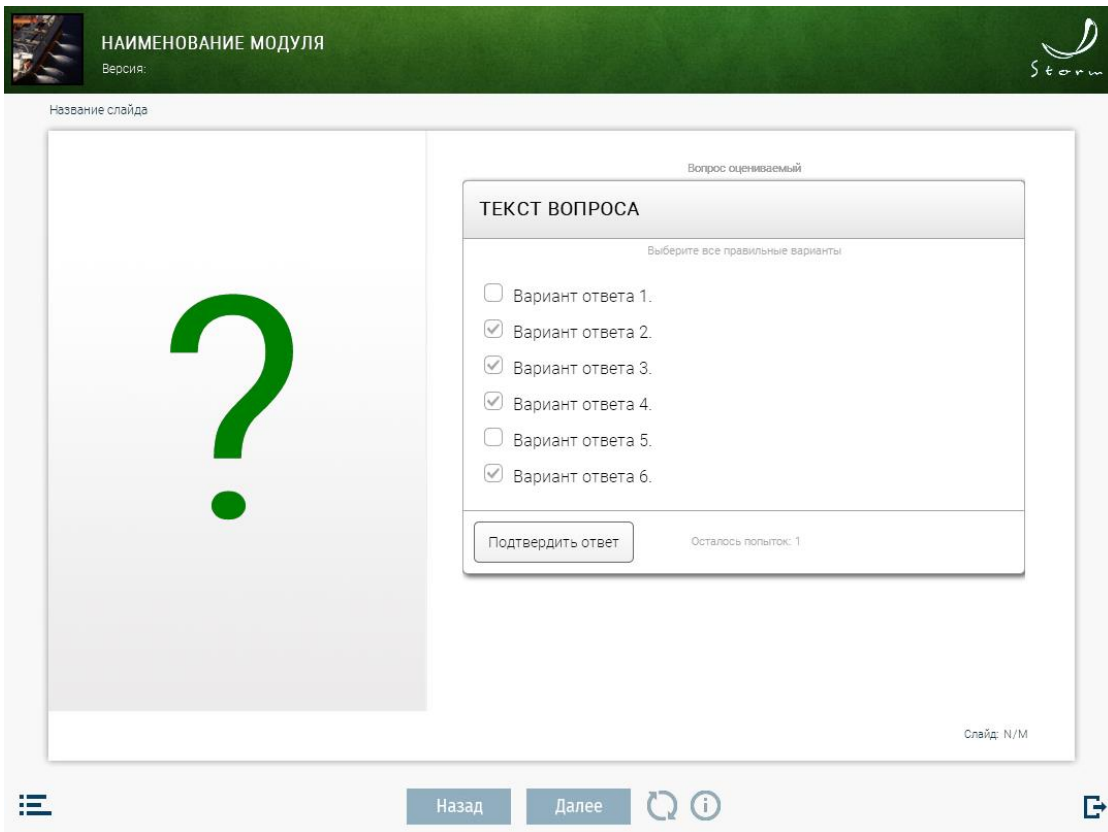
НАИМЕНОВАНИЕ МОДУЛЯ
Версия:

Storm

Название слайда

?

Вопрос оцениваемый

ТЕКСТ ВОПРОСА

Выберите все правильные варианты

Вариант ответа 1.
Вариант ответа 2.
Вариант ответа 3.
Вариант ответа 4.
Вариант ответа 5.
Вариант ответа 6.

Подтвердить ответ

Осталось попыток: 1

Слайд: N/M

Назад

Далее